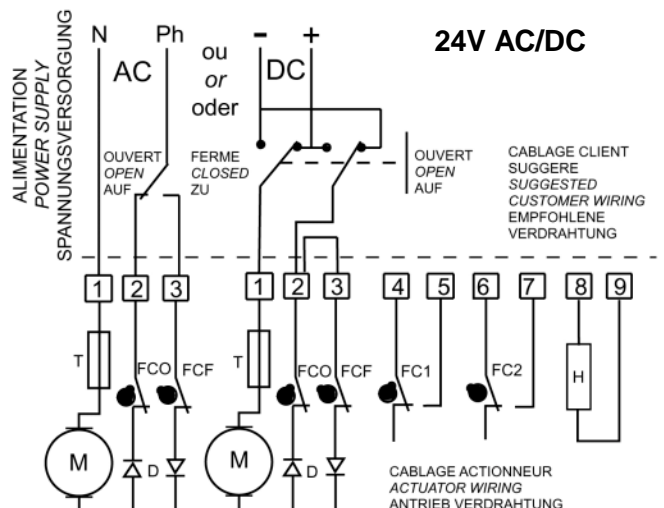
ALIMENTATION
POWER SUPPLY
SPANNUNGSVERSORGUNG

N Ph
AC

ou
or
oder

- +
DC

24V AC/DC

OUVERT
OPEN
AUF

FERME
CLOSED
ZU

OUVERT
OPEN
AUF

CABLAGE CLIENT
SUGGERE
SUGGESTED
CUSTOMER WIRING
EMPFOHLENE
VERDRAHTUNG

1 2 3 1 2 3 4 5 6 7 8 9

T FCO FCF T FCO FCF FC1 FC2 H

M D M D

CABLAGE ACTIONNEUR
ACTUATOR WIRING
ANTRIEB VERDRAHTUNG